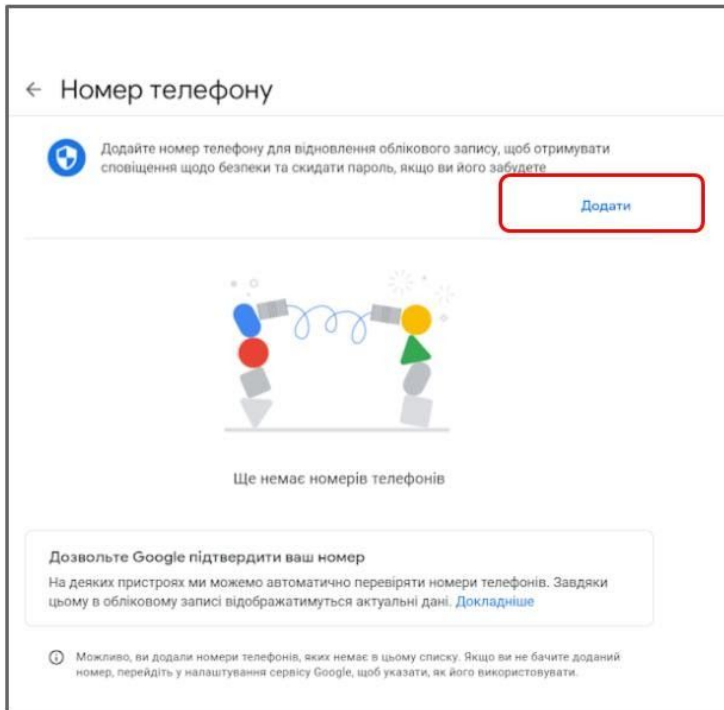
← Номер телефону

Додайте номер телефону для відновлення облікового запису, щоб отримувати сповіщення щодо безпеки та скидати пароль, якщо ви його забудете

Додати

Ще немає номерів телефонів

Дозвольте Google підтвердити ваш номер

На деяких пристроях ми можемо автоматично перевіряти номери телефонів. Завдяки цьому в обліковому записі відображатимуться актуальні дані. Докладніше

Можливо, ви додали номери телефонів, яких немає в цьому списку. Якщо ви не бачите доданий номер, перейдіть у налаштування сервісу Google, щоб указати, як його використовувати.